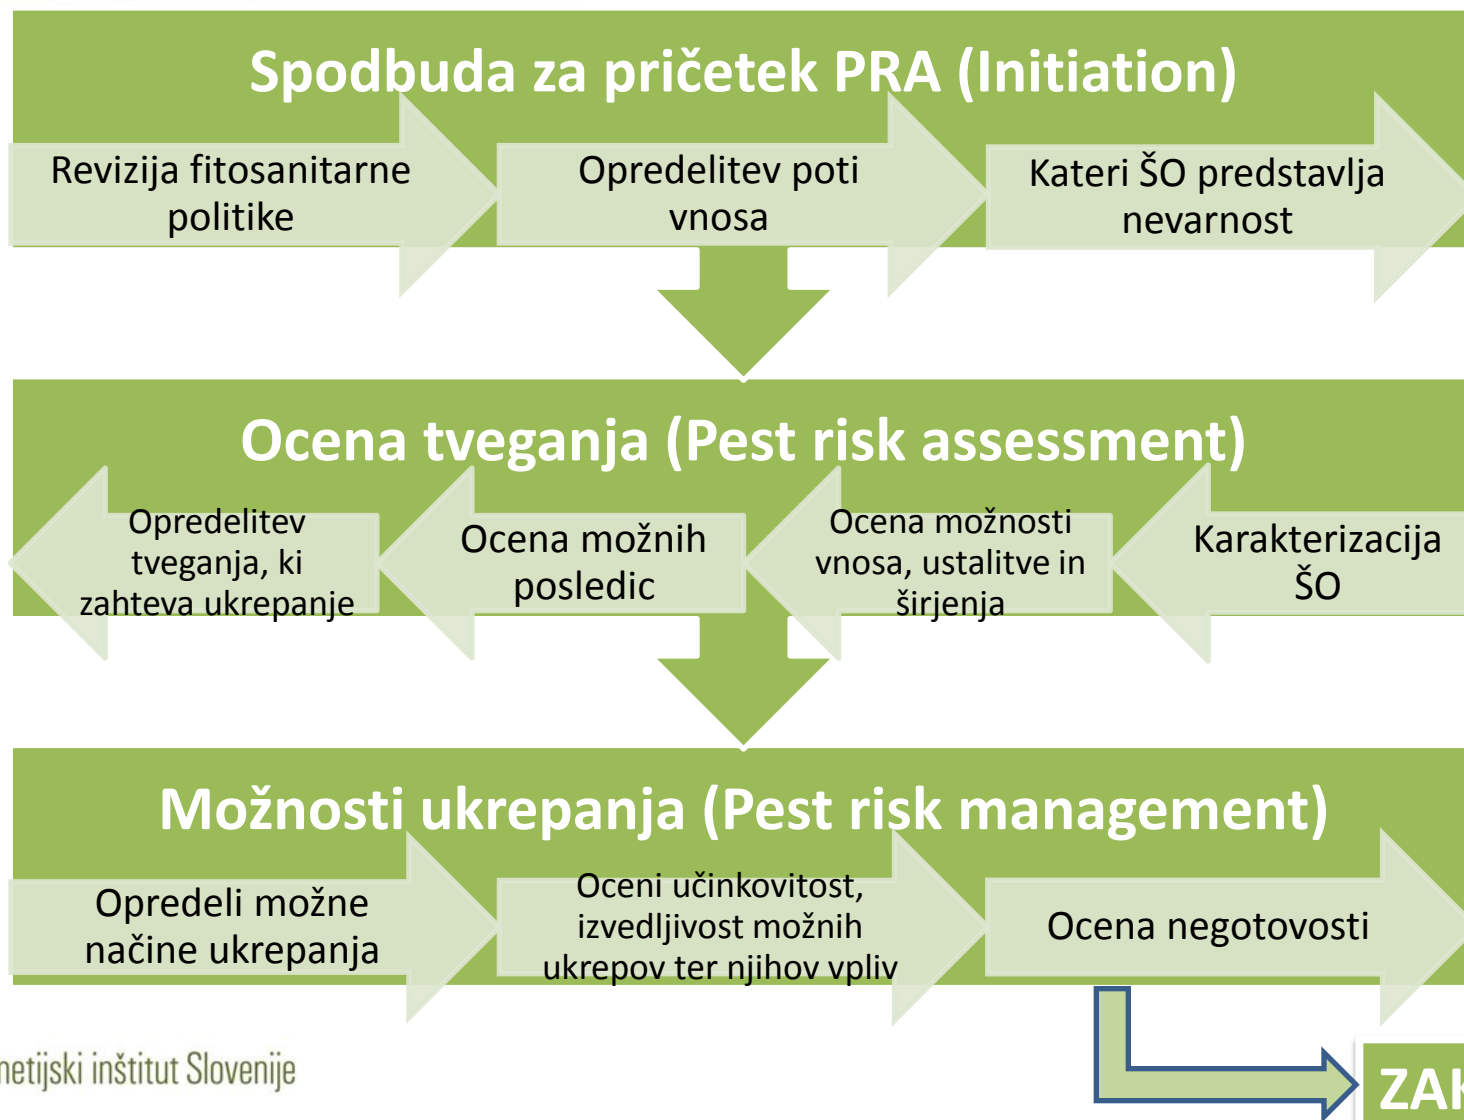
Spodbuda za pričetek PRA (Initiation)

Revizija fitosanitarne politike

Opredelitev poti vnosa

Kateri ŠO predstavlja nevarnost

Ocena tveganja (Pest risk assessment)

Opredelitev tveganja, ki zahteva ukrepanje

Ocena možnih posledic

Ocena možnosti vnosa, ustalitve in širjenja

Karakterizacija ŠO

Možnosti ukrepanja (Pest risk management)

Opredeli možne načine ukrepanja

Oceni učinkovitost, izvedljivost možnih ukrepov ter njihov vpliv

Ocena negotovosti

netijski inštitut Slovenije

ZAK